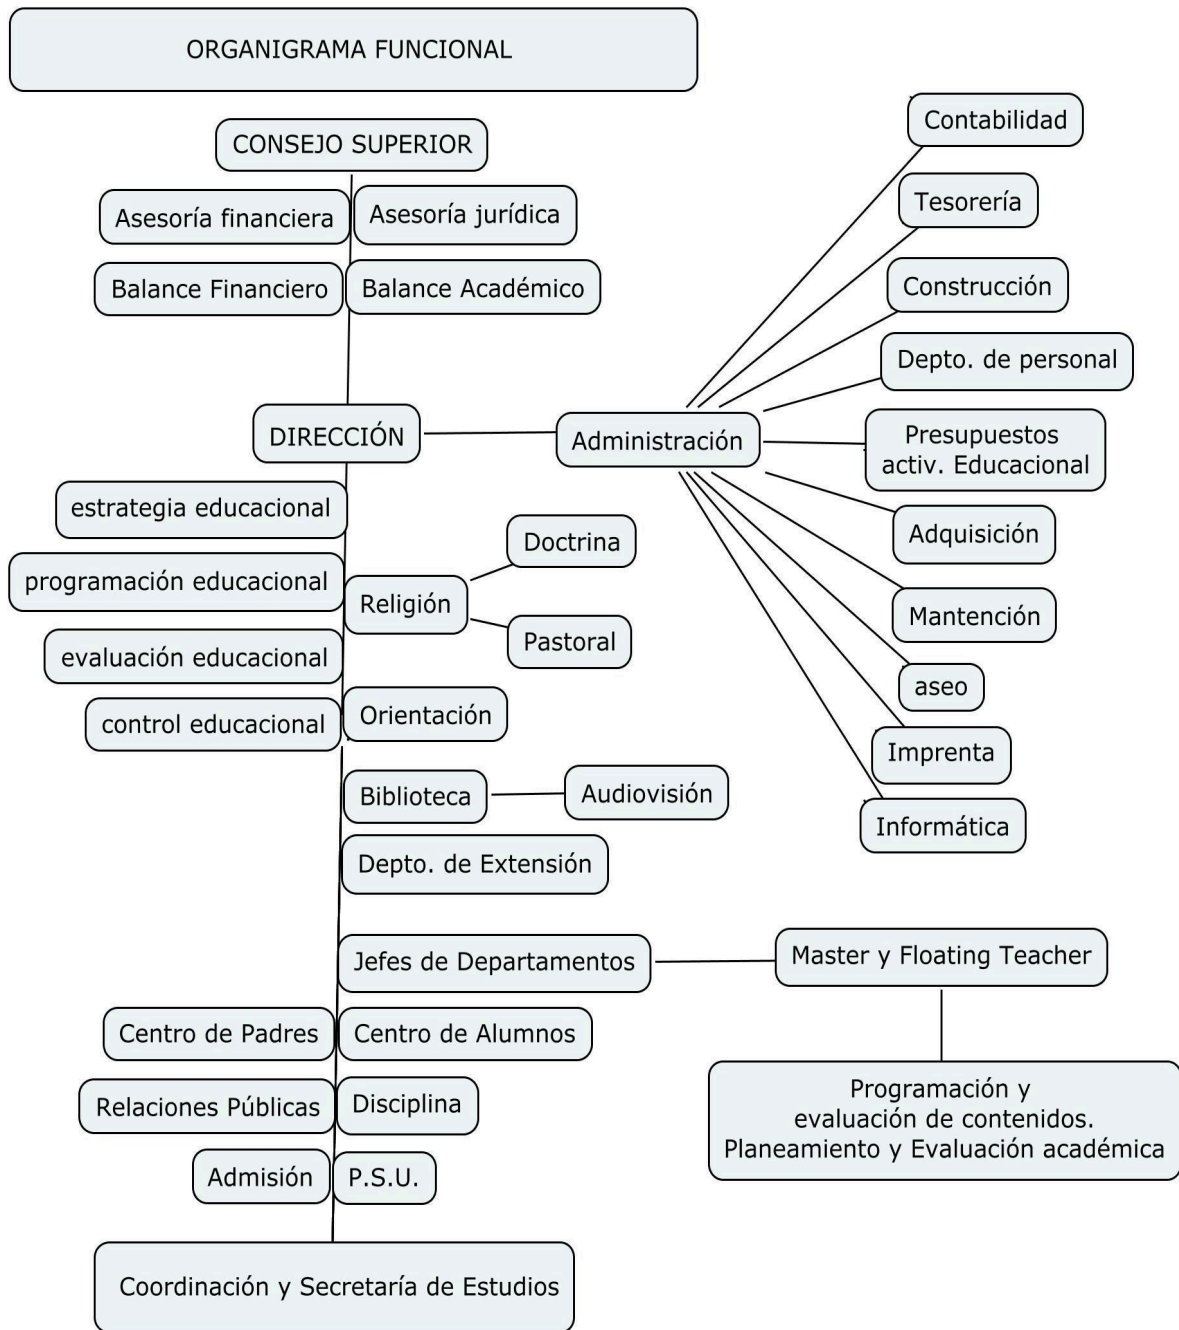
ORGANIGRAMA FUNCIONAL

CONSEJO SUPERIOR

Asesoría financiera

Asesoría jurídica

Balance Financiero

Balance Académico

DIRECCIÓN

Administración

Contabilidad

Tesorería

Construcción

Depto. de personal

Presupuestos activ. Educacional

Adquisición

Mantención

aseo

Imprenta

Informática

estrategia educacional

programación educacional

Religión

Doctrina

Pastoral

evaluación educacional

control educacional

Orientación

Biblioteca

Audiovisión

Depto. de Extensión

Jefes de Departamentos

Master y Floating Teacher

Programación y evaluación de contenidos. Planeamiento y Evaluación académica

Centro de Padres

Centro de Alumnos

Relaciones Públicas

Disciplina

Admisión

P.S.U.

Coordinación y Secretaría de Estudios